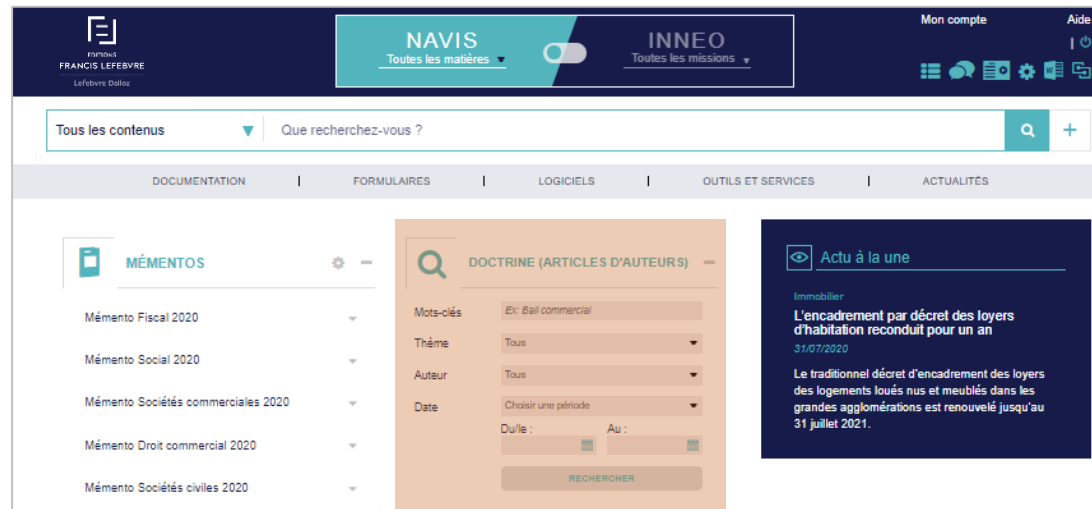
EDITIONS
FRANCIS LEFEBVRE
Lefebvre Dalloz

NAVIS
Toutes les matières

INNEO
Toutes les missions

Mon compte
Aide

Tous les contenus
Que recherchez-vous ?

DOCUMENTATION | FORMULAIRES | LOGICIELS | OUTILS ET SERVICES | ACTUALITÉS

MÉMENTOS

Mémento Fiscal 2020
Mémento Social 2020
Mémento Sociétés commerciales 2020
Mémento Droit commercial 2020
Mémento Sociétés civiles 2020

DOCTRINE (ARTICLES D'AUTEURS)

Mots-clés
Ex: Bail commercial
Thème
Tous
Auteur
Tous
Date
Choisir une période
Du/le :
Au :
RECHERCHER

Actu à la une

Immobilier
L'encadrement par décret des loyers d'habitation reconduit pour un an
31/07/2020
Le traditionnel décret d'encadrement des loyers des logements loués nus et meublés dans les grandes agglomérations est renouvelé jusqu'au 31 juillet 2021.